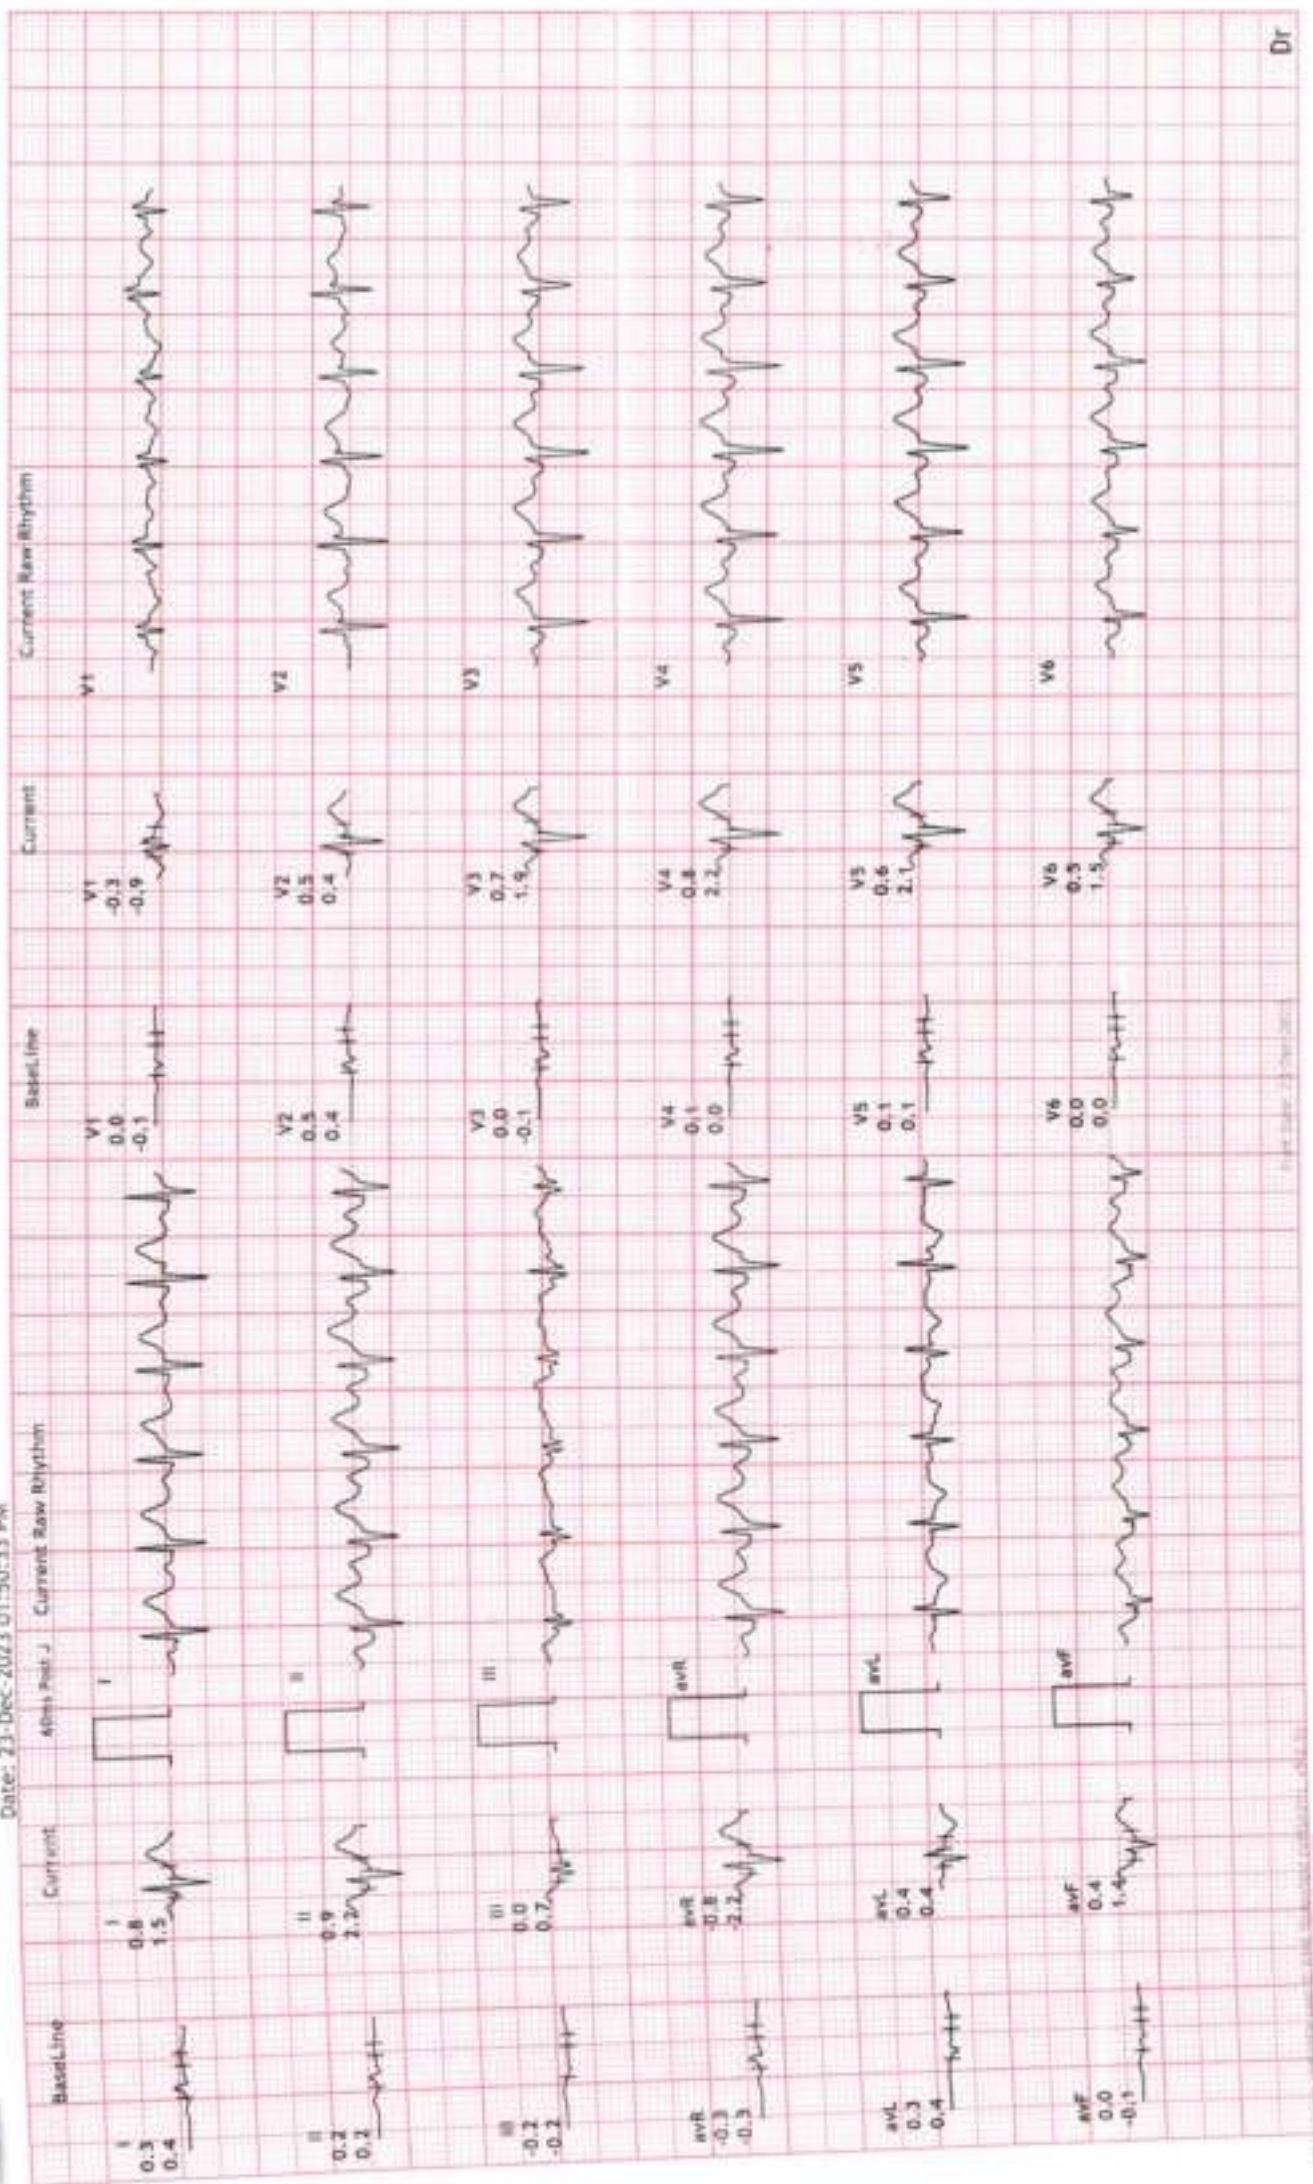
Date: 23-DEC-2023 01:50:33 PM

BaseLine

I
0.3
0.4

II
0.2
0.2

III
-0.2
-0.2

avR
-0.3
-0.3

avL
0.3
0.4

avF
0.0
-0.1

Current

I
0.8
1.5

II
0.9
2.3

III
0.0
0.7

avR
-0.8
-2.2

avL
0.4
0.4

avF
0.4
1.4

40ms Post J

I

II

III

avR

avL

avF

Current Raw Rhythm

BaseLine

V1
0.0
-0.1

V2
0.5
0.4

V3
0.0
-0.1

V4
0.1
0.0

V5
0.1
0.1

V6
0.0
0.0

Current

V1
-0.3
-0.9

V2
0.5
0.4

V3
0.7
1.5

V4
0.8
2.2

V5
0.6
2.1

V6
0.5
1.5

Current Raw Rhythm

V1

V2

V3

V4

V5

V6

Dr